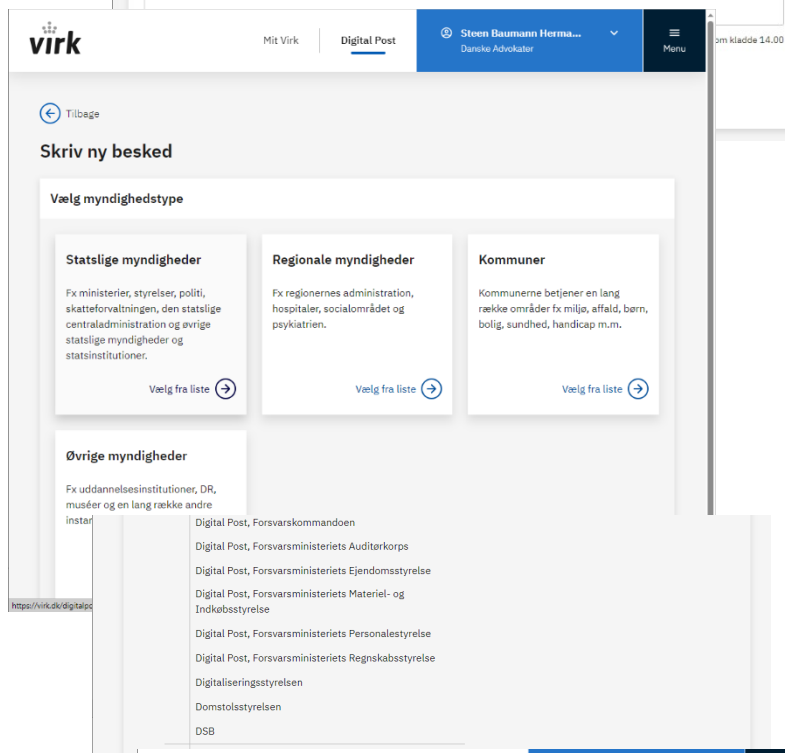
virk

Mit Virk

Digital Post

Steen Baumann Herma...
Danske Advokater

Menu

om kladde 14.00

Tilbage

Skriv ny besked

Vælg myndighedstype

Statslige myndigheder

Fx ministerier, styrelser, politi, skatteforvaltningen, den statslige centraladministration og øvrige statslige myndigheder og statsinstitutioner.

Vælg fra liste

Regionale myndigheder

Fx regionernes administration, hospitaler, socialområdet og psykiatrien.

Vælg fra liste

Kommuner

Kommunerne betjener en lang række områder fx miljø, affald, børn, bolig, sundhed, handicap m.m.

Vælg fra liste

Øvrige myndigheder

Fx uddannelsesinstitutioner, DR, muséer og en lang række andre instan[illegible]

https://virk.dk/digitalpo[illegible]

Digital Post, Forsvarskommandoen

Digital Post, Forsvarsministeriets Auditørkorps

Digital Post, Forsvarsministeriets Ejendomsstyrelse

Digital Post, Forsvarsministeriets Materiel- og Indkøbsstyrelse

Digital Post, Forsvarsministeriets Personalestyrelse

Digital Post, Forsvarsministeriets Regnskabsstyrelse

Digitaliseringsstyrelsen

Domstolsstyrelsen

DSB